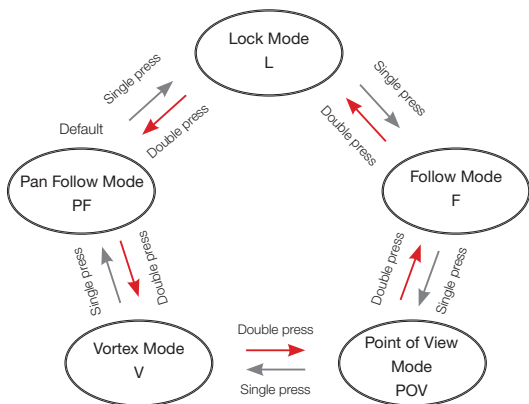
Lock Mode
L

Single press
Double press

Default

Single press
Double press

Pan Follow Mode
PF

Follow Mode
F

Single press
Double press

Double press
Single press

Vortex Mode
V

Double press
Single press

Point of View
Mode
POV